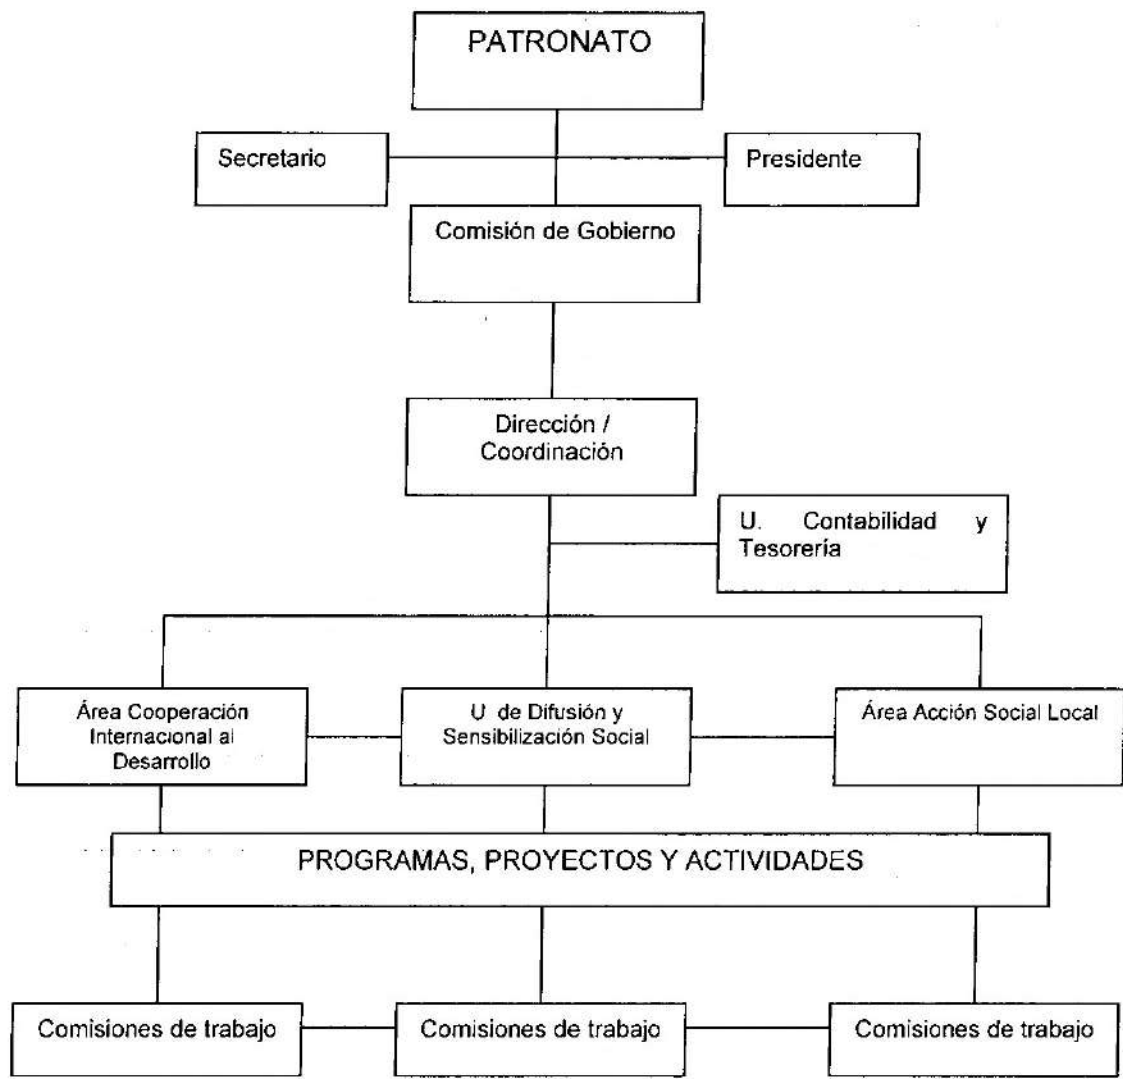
PATRONATO

Secretario

Presidente

Comisión de Gobierno

Dirección / Coordinación

U. Contabilidad y Tesorería

Área Cooperación Internacional al Desarrollo

U de Difusión y Sensibilización Social

Área Acción Social Local

PROGRAMAS, PROYECTOS Y ACTIVIDADES

Comisiones de trabajo

Comisiones de trabajo

Comisiones de trabajo